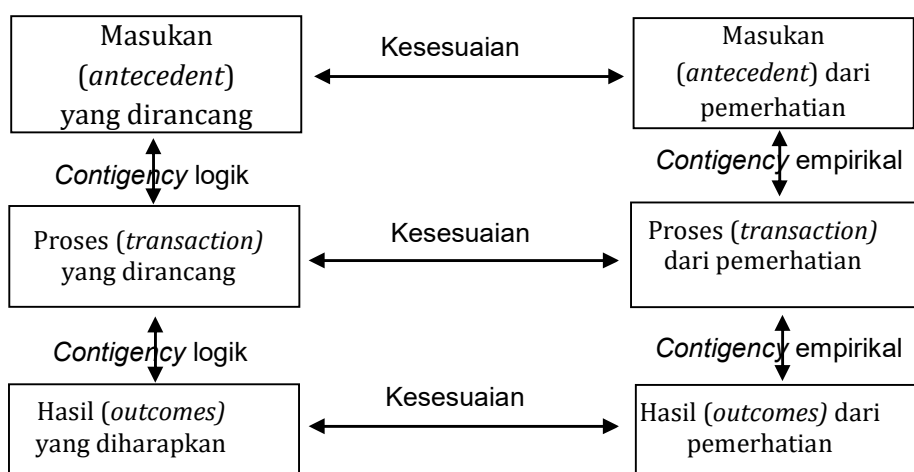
Masukan (*antecedent*) yang dirancang

Kesesuaian

Masukan (*antecedent*) dari pemerhatian

*Contigency* logik

*Contigency* empirikal

Proses (*transaction)* yang dirancang

Kesesuaian

Proses (*transaction)* dari pemerhatian

*Contigency* logik

*Contigency* empirikal

Hasil (*outcomes)* yang diharapkan

Kesesuaian

Hasil (*outcomes)* dari pemerhatian